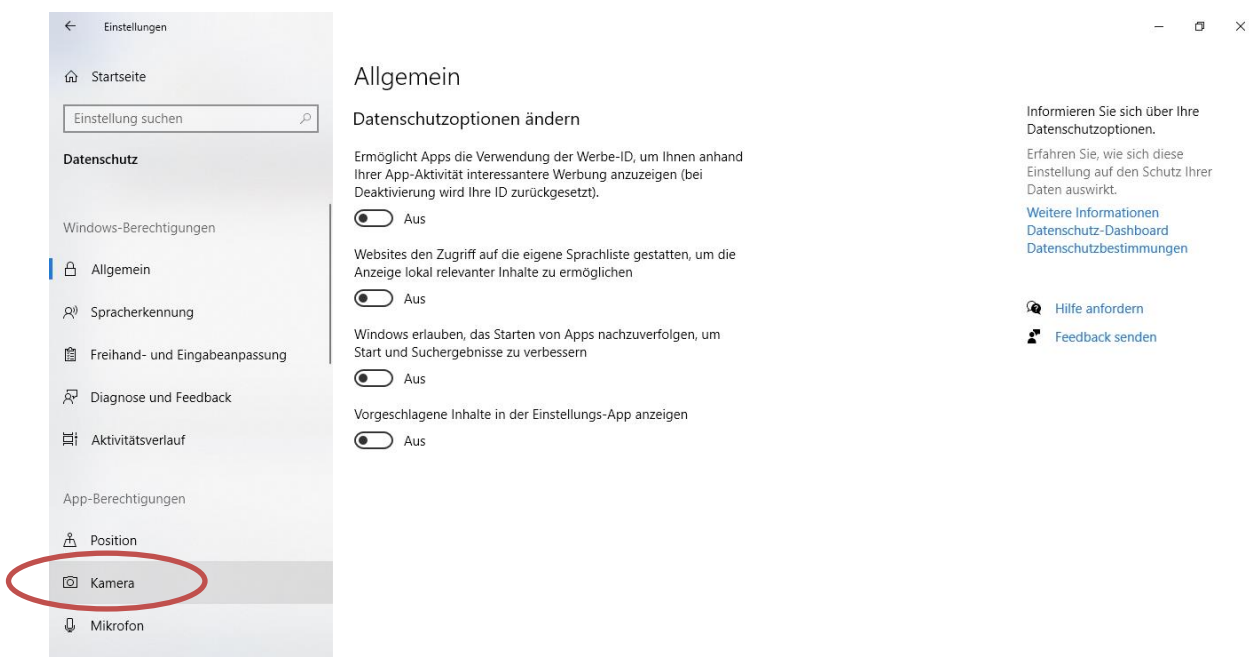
Einstellungen

Startseite

Einstellung suchen

Datenschutz

Windows-Berechtigungen

Allgemein

Spracherkennung

Freihand- und Eingabeanpassung

Diagnose und Feedback

Aktivitätsverlauf

App-Berechtigungen

Position

Kamera

Mikrofon

Allgemein

Datenschutzoptionen ändern

Ermöglicht Apps die Verwendung der Werbe-ID, um Ihnen anhand Ihrer App-Aktivität interessantere Werbung anzuzeigen (bei Deaktivierung wird Ihre ID zurückgesetzt).

Aus

Websites den Zugriff auf die eigene Sprachliste gestatten, um die Anzeige lokal relevanter Inhalte zu ermöglichen

Aus

Windows erlauben, das Starten von Apps nachzuverfolgen, um Start und Suchergebnisse zu verbessern

Aus

Vorgeschlagene Inhalte in der Einstellungs-App anzeigen

Aus

Informieren Sie sich über Ihre Datenschutzoptionen.

Erfahren Sie, wie sich diese Einstellung auf den Schutz Ihrer Daten auswirkt.

Weitere Informationen
Datenschutz-Dashboard
Datenschutzbestimmungen

Hilfe anfordern

Feedback senden